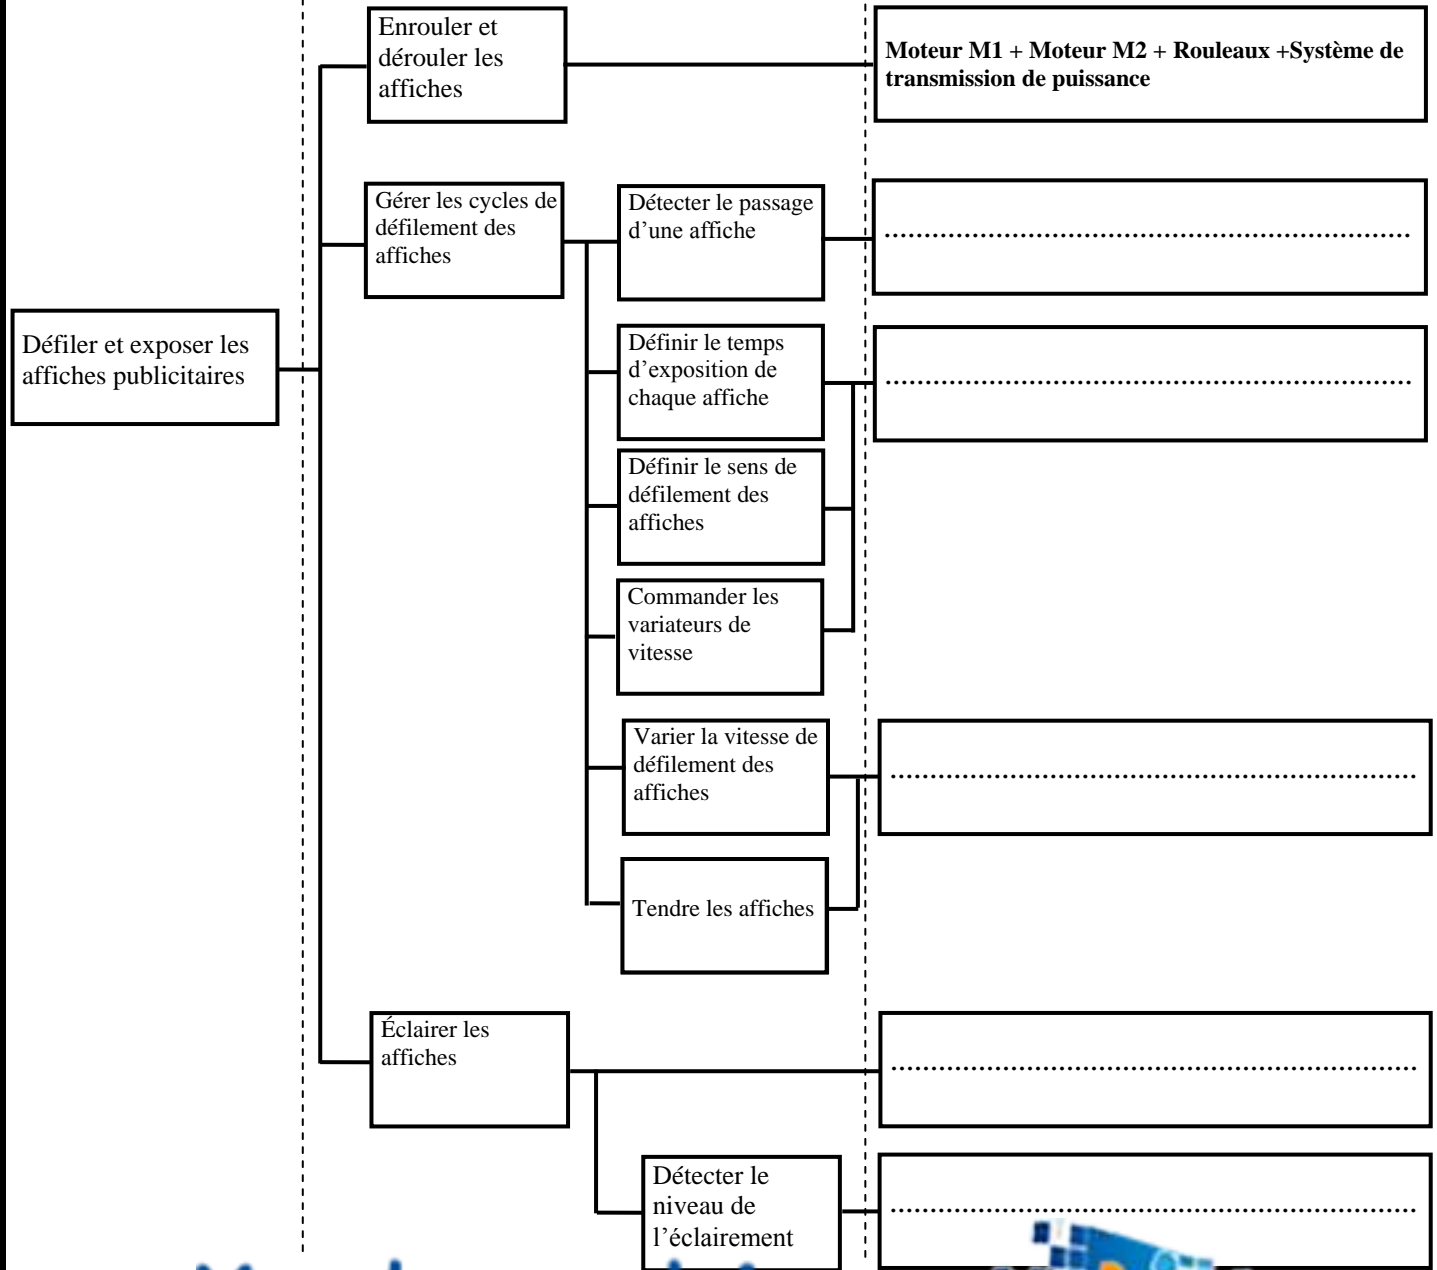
Défiler et exposer les affiches publicitaires

Enrouler et dérouler les affiches

Moteur M1 + Moteur M2 + Rouleaux +Système de transmission de puissance

Gérer les cycles de défilement des affiches

Détecter le passage d'une affiche

……………………………………………………

Définir le temps d'exposition de chaque affiche

……………………………………………………

Définir le sens de défilement des affiches

Commander les variateurs de vitesse

Varier la vitesse de défilement des affiches

……………………………………………………

Tendre les affiches

Éclairer les affiches

……………………………………………………

Détecter le niveau de l'éclairement

……………………………………………………